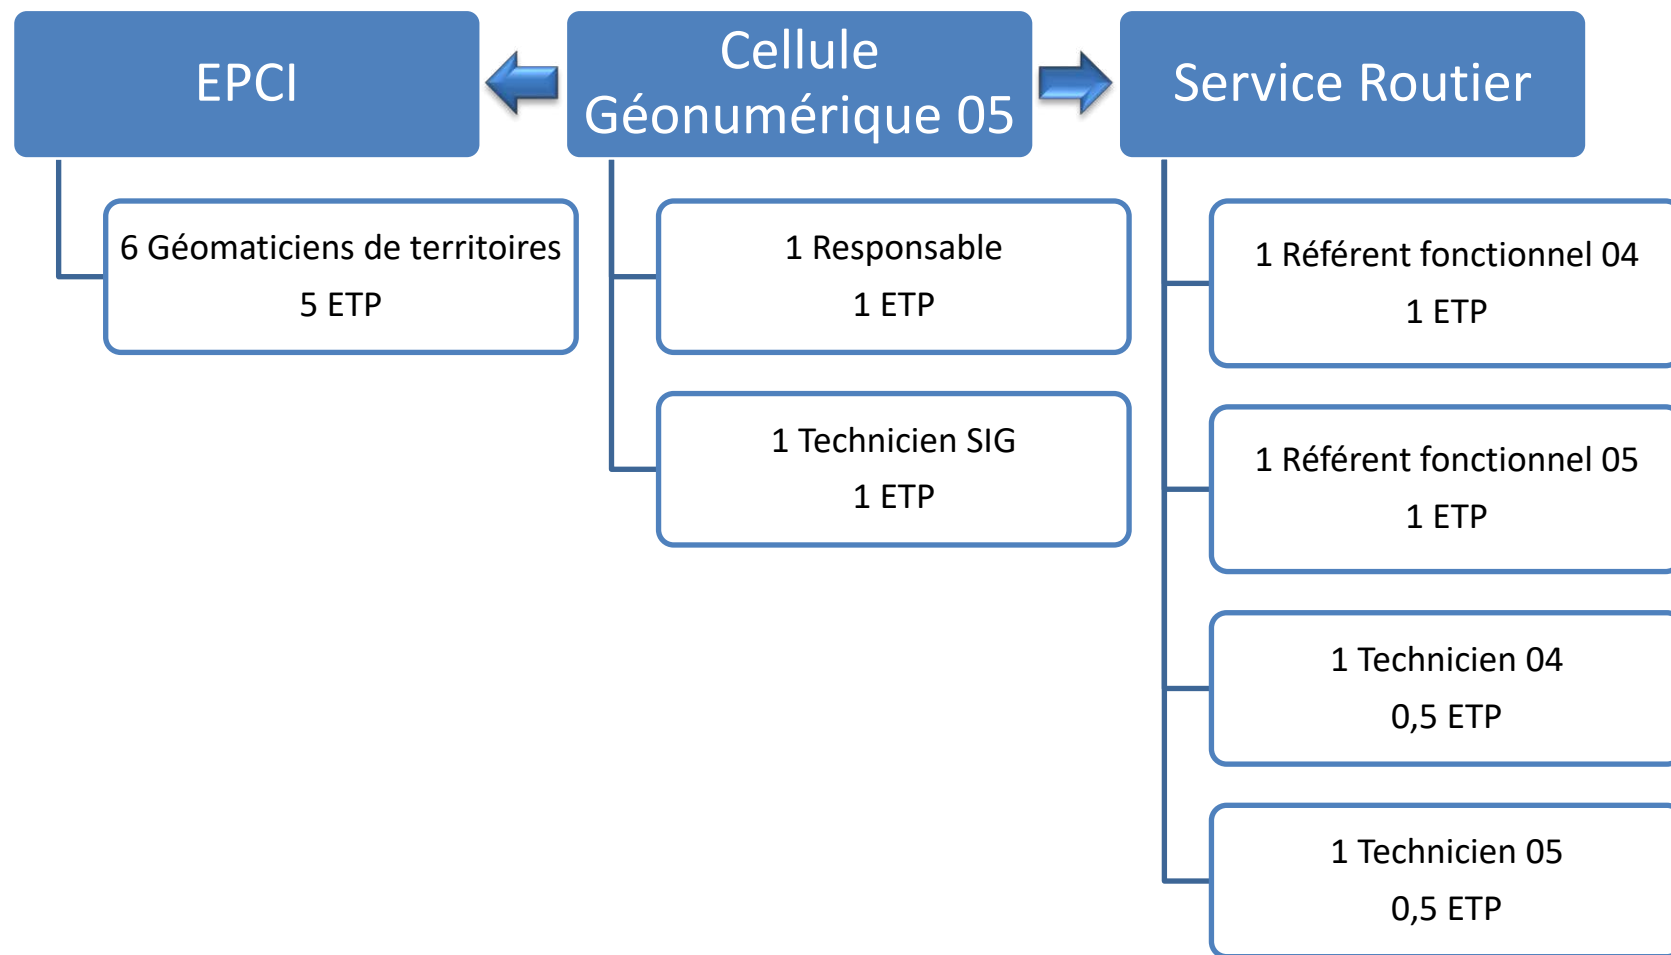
EPCI

Cellule Géonumérique 05

Service Routier

6 Géomaticiens de territoires
5 ETP

1 Responsable
1 ETP

1 Technicien SIG
1 ETP

1 Référent fonctionnel 04
1 ETP

1 Référent fonctionnel 05
1 ETP

1 Technicien 04
0,5 ETP

1 Technicien 05
0,5 ETP